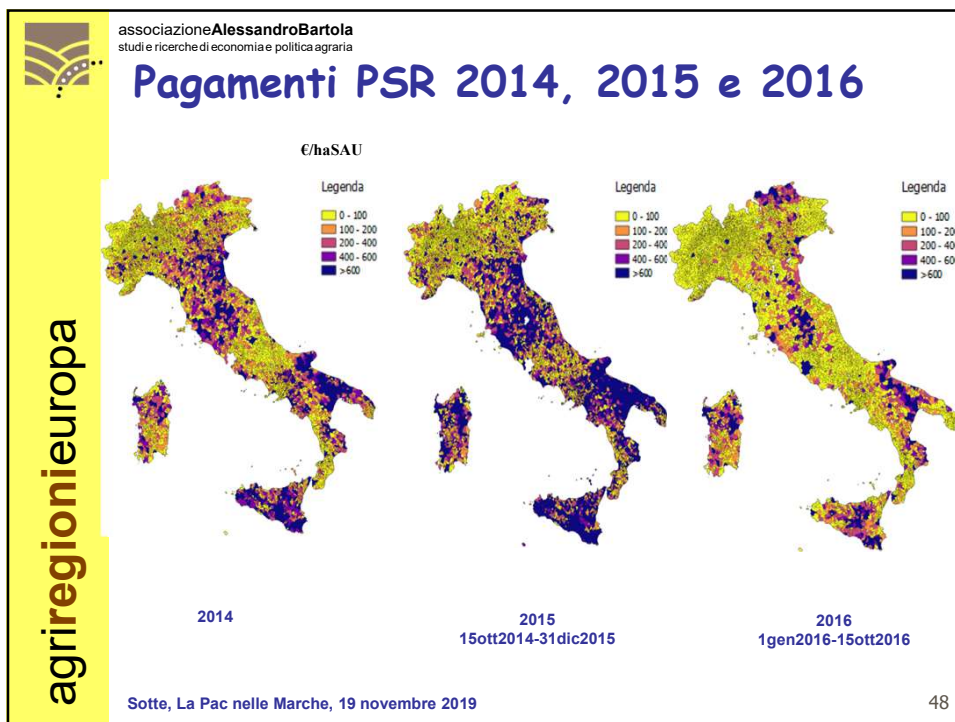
associazioneAlessandroBartola
studi e ricerche di economia e politica agraria

Pagamenti PSR 2014, 2015 e 2016

agriregionieuropa

€/haSAU

Legenda
0 - 100
100 - 200
200 - 400
400 - 600
>600

Legenda
0 - 100
100 - 200
200 - 400
400 - 600
>600

Legenda
0 - 100
100 - 20
200 - 40
400 - 60
>600

2014

2015
15ott2014-31dic2015

2016
1gen2016-15ott2016

Sotte, La Pac nelle Marche, 19 novembre 2019

48